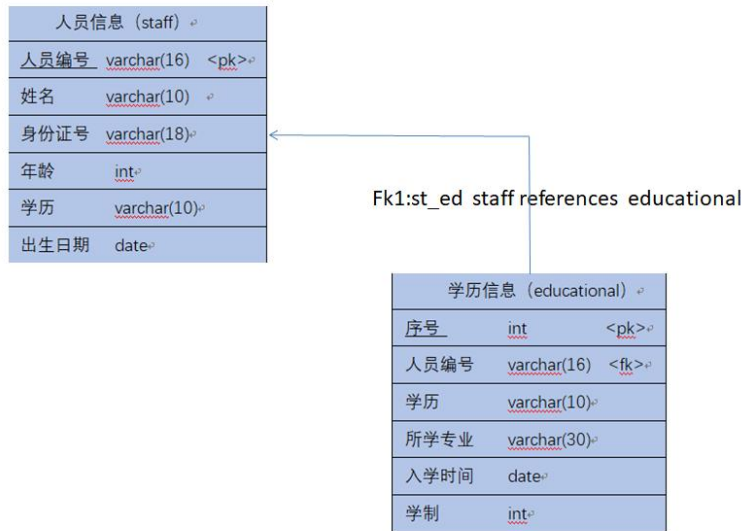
人员信息（staff）

| 人员编号 | varchar(16) | <pk> |
|---|---|---|
| 姓名 | varchar(10) | |
| 身份证号 | varchar(18) | |
| 年龄 | int | |
| 学历 | varchar(10) | |
| 出生日期 | date | |

Fk1:st_ed staff references educational

学历信息（educational）

| 序号 | int | <pk> |
|---|---|---|
| 人员编号 | varchar(16) | <fk> |
| 学历 | varchar(10) | |
| 所学专业 | varchar(30) | |
| 入学时间 | date | |
| 学制 | int | |